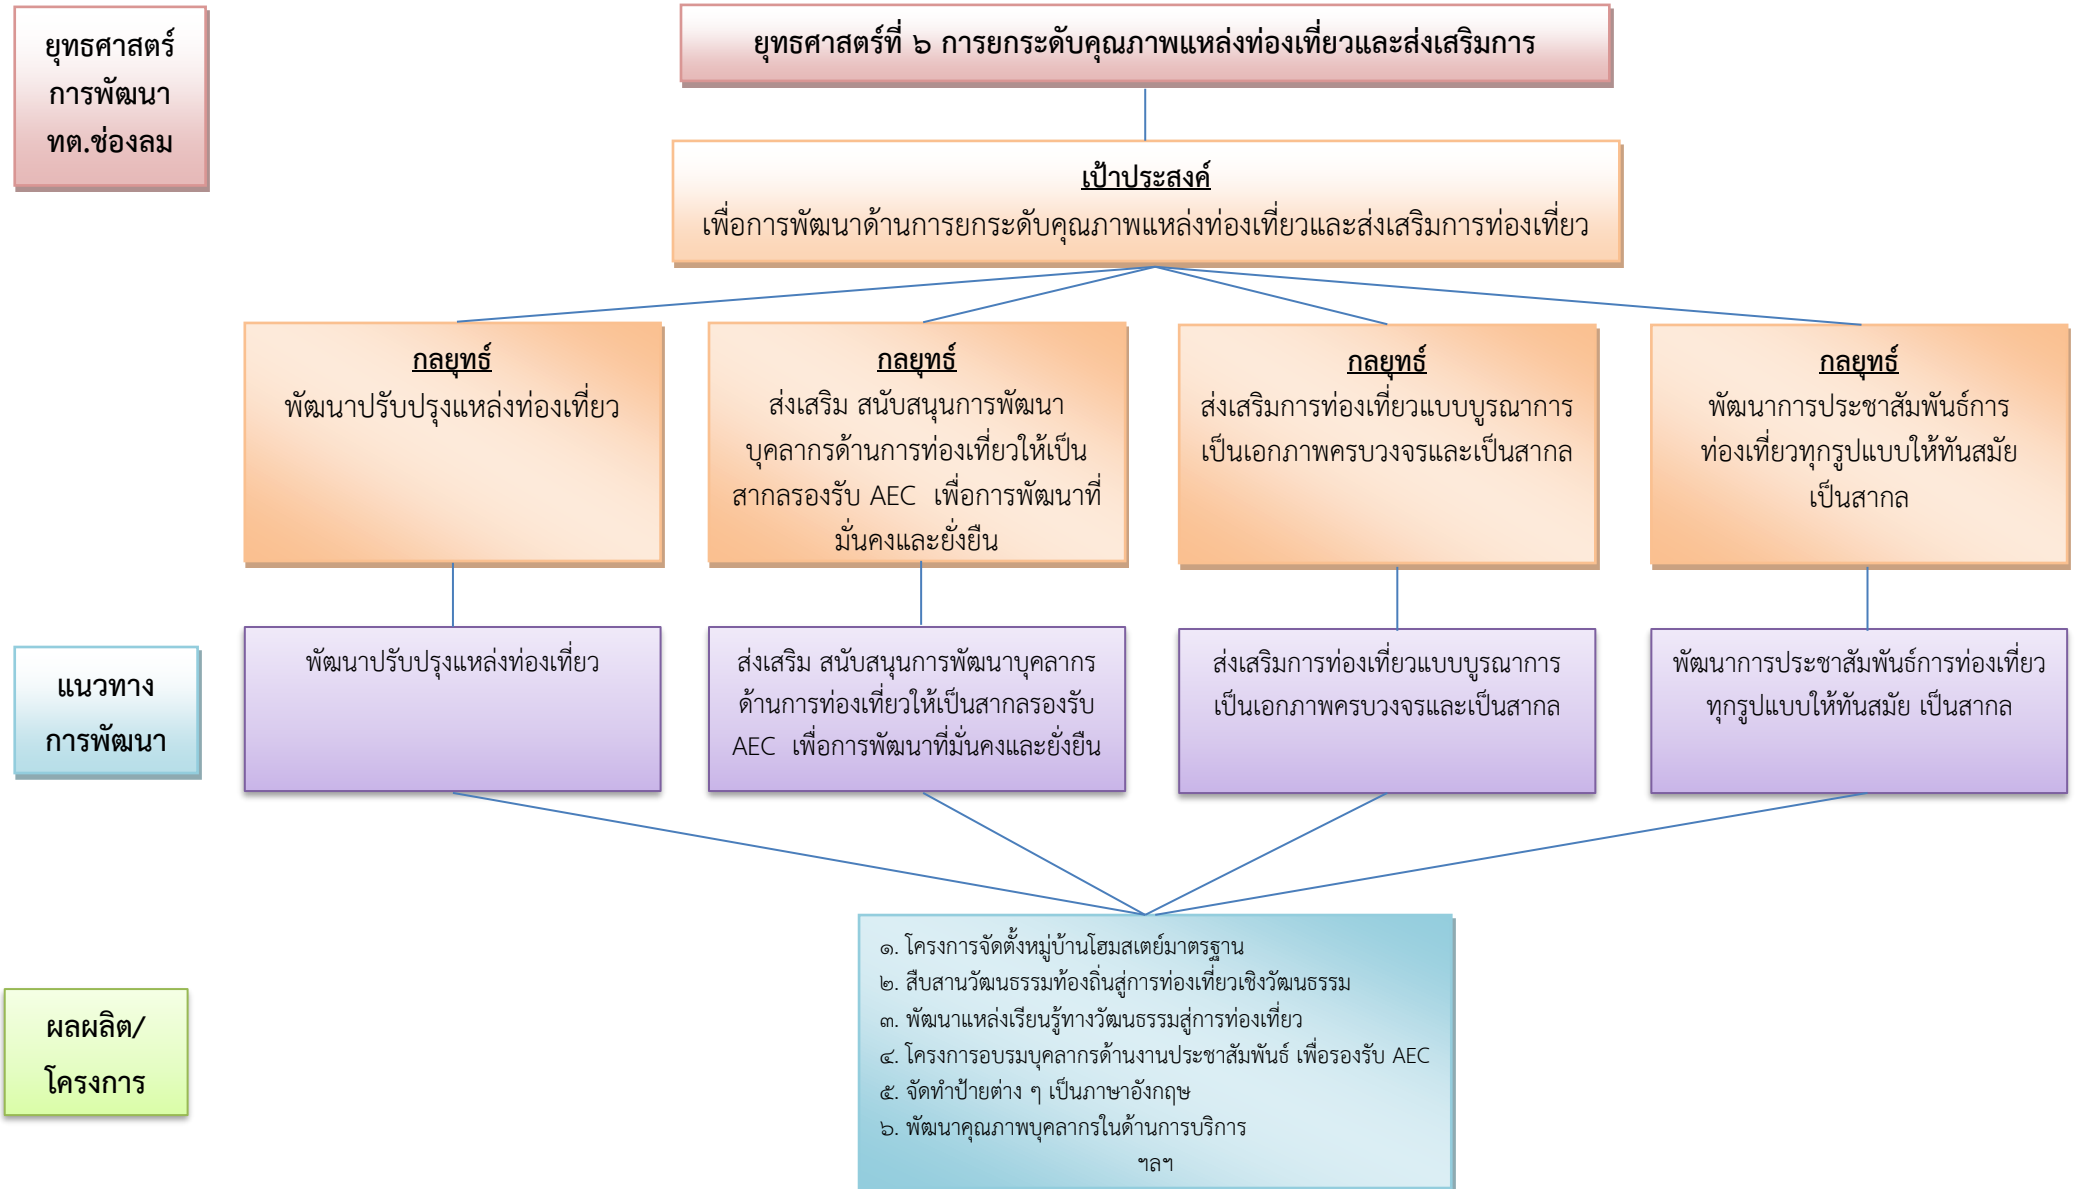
ยุทธศาสตร์การพัฒนา ทต.ช่องลม

ยุทธศาสตร์ที่ ๖ การยกระดับคุณภาพแหล่งท่องเที่ยวและส่งเสริมการ

เป้าประสงค์
เพื่อการพัฒนาด้านการยกระดับคุณภาพแหล่งท่องเที่ยวและส่งเสริมการท่องเที่ยว

กลยุทธ์
พัฒนาปรับปรุงแหล่งท่องเที่ยว

กลยุทธ์
ส่งเสริม สนับสนุนการพัฒนาบุคลากรด้านการท่องเที่ยวให้เป็นสากลรองรับ AEC เพื่อการพัฒนาที่มั่นคงและยั่งยืน

กลยุทธ์
ส่งเสริมการท่องเที่ยวแบบบูรณาการเป็นเอกภาพครบวงจรและเป็นสากล

กลยุทธ์
พัฒนาการประชาสัมพันธ์การท่องเที่ยวทุกรูปแบบให้ทันสมัยเป็นสากล

แนวทางการพัฒนา

พัฒนาปรับปรุงแหล่งท่องเที่ยว

ส่งเสริม สนับสนุนการพัฒนาบุคลากรด้านการท่องเที่ยวให้เป็นสากลรองรับ AEC เพื่อการพัฒนาที่มั่นคงและยั่งยืน

ส่งเสริมการท่องเที่ยวแบบบูรณาการเป็นเอกภาพครบวงจรและเป็นสากล

พัฒนาการประชาสัมพันธ์การท่องเที่ยวทุกรูปแบบให้ทันสมัย เป็นสากล

ผลผลิต/โครงการ

๑. โครงการจัดตั้งหมู่บ้านโฮมสเตย์มาตรฐาน
๒. สืบสานวัฒนธรรมท้องถิ่นสู่การท่องเที่ยวเชิงวัฒนธรรม
๓. พัฒนาแหล่งเรียนรู้ทางวัฒนธรรมสู่การท่องเที่ยว
๔. โครงการอบรมบุคลากรด้านงานประชาสัมพันธ์ เพื่อรองรับ AEC
๕. จัดทำป้ายต่าง ๆ เป็นภาษาอังกฤษ
๖. พัฒนาคุณภาพบุคลากรในด้านการบริการ
ฯลฯ